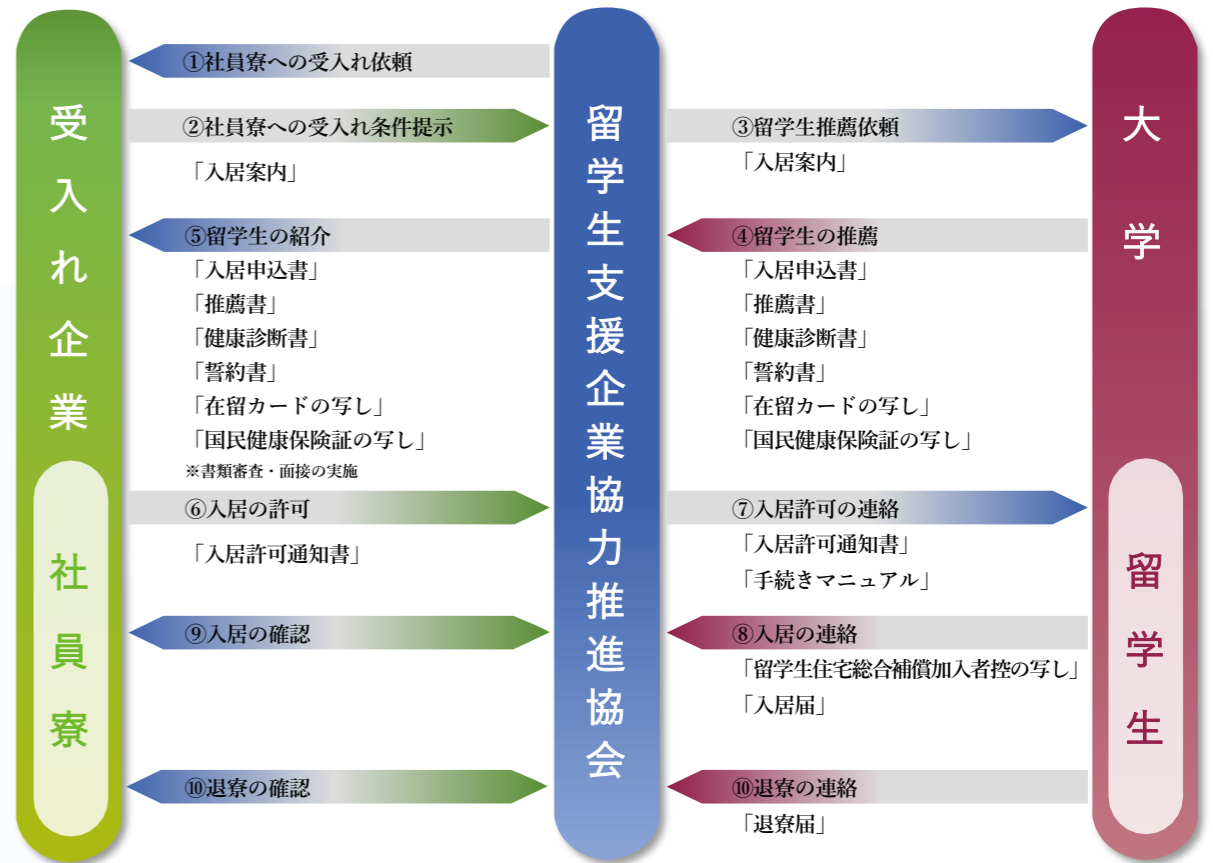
受入れ企業

社員寮

留学生支援企業協力推進協会

大学

留学生

①社員寮への受入れ依頼

②社員寮への受入れ条件提示
「入居案内」

③留学生推薦依頼
「入居案内」

⑤留学生の紹介
「入居申込書」
「推薦書」
「健康診断書」
「誓約書」
「在留カードの写し」
「国民健康保険証の写し」
※書類審査・面接の実施

④留学生の推薦
「入居申込書」
「推薦書」
「健康診断書」
「誓約書」
「在留カードの写し」
「国民健康保険証の写し」

⑥入居の許可
「入居許可通知書」

⑦入居許可の連絡
「入居許可通知書」
「手続きマニュアル」

⑨入居の確認

⑧入居の連絡
「留学生住宅総合補償加入者控の写し」
「入居届」

⑩退寮の確認

⑩退寮の連絡
「退寮届」